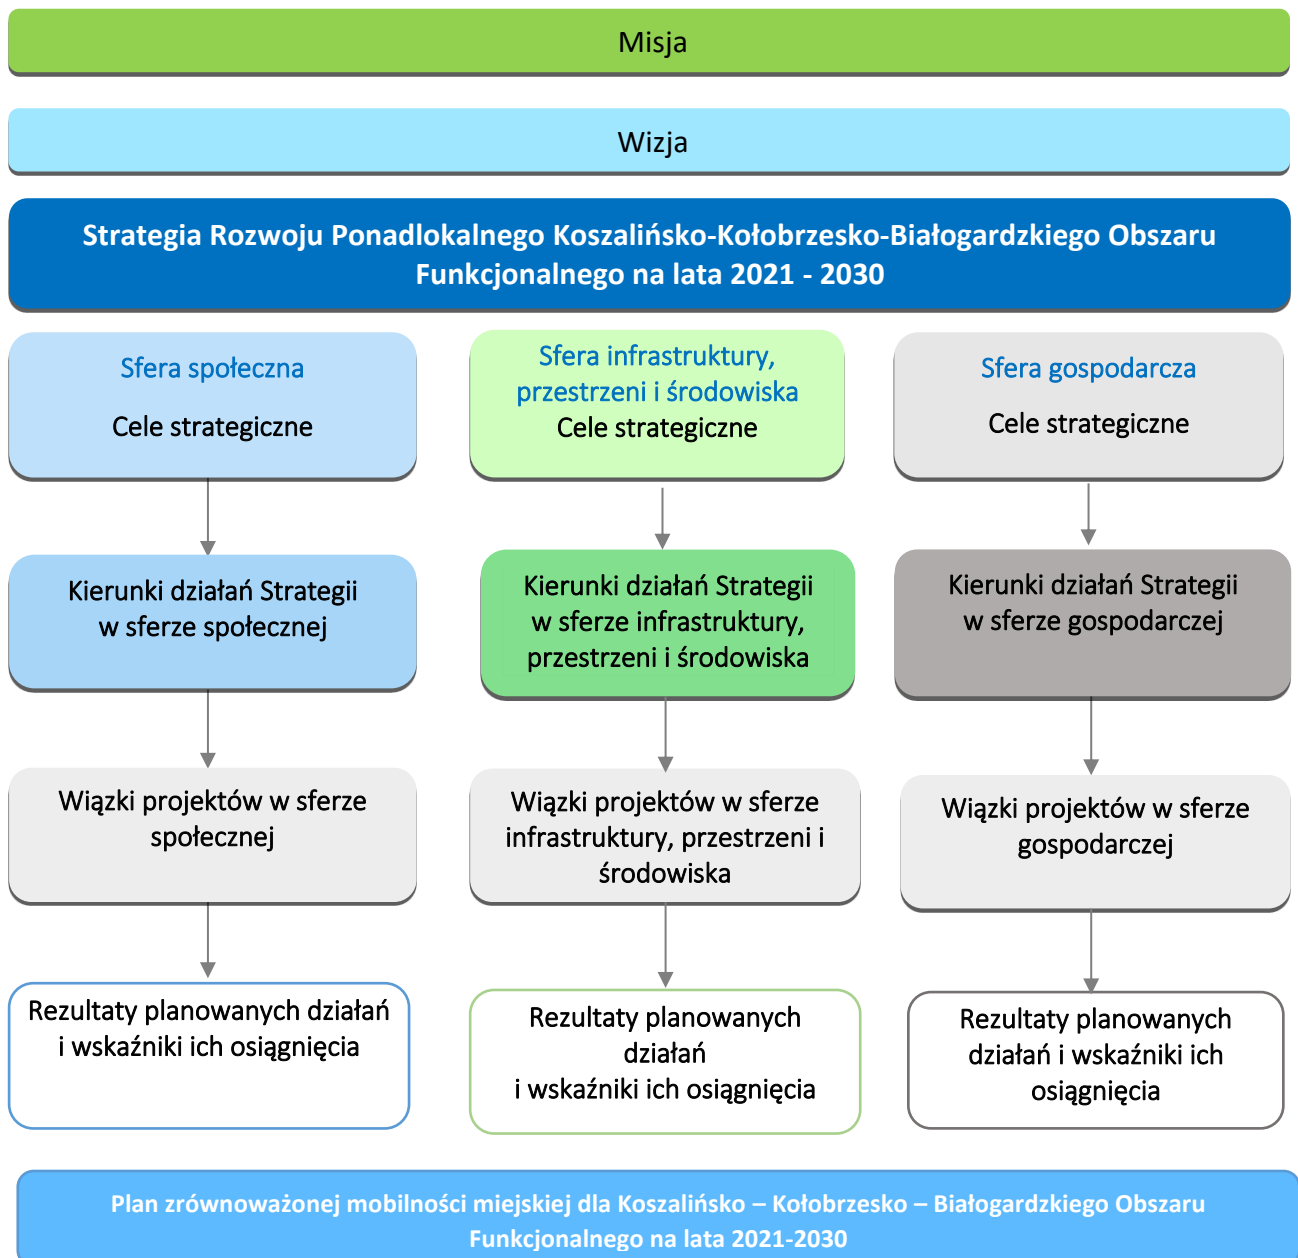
Misja

Wizja

Strategia Rozwoju Ponadlokalnego Koszalińsko-Kołobrzesko-Białogardzkiego Obszaru Funkcjonalnego na lata 2021 - 2030

Sfera społeczna

Cele strategiczne

Sfera infrastruktury, przestrzeni i środowiska

Cele strategiczne

Sfera gospodarcza

Cele strategiczne

Kierunki działań Strategii w sferze społecznej

Kierunki działań Strategii w sferze infrastruktury, przestrzeni i środowiska

Kierunki działań Strategii w sferze gospodarczej

Wiązki projektów w sferze społecznej

Wiązki projektów w sferze infrastruktury, przestrzeni i środowiska

Wiązki projektów w sferze gospodarczej

Rezultaty planowanych działań i wskaźniki ich osiągnięcia

Rezultaty planowanych działań i wskaźniki ich osiągnięcia

Rezultaty planowanych działań i wskaźniki ich osiągnięcia

Plan zrównoważonej mobilności miejskiej dla Koszalińsko – Kołobrzesko – Białogardzkiego Obszaru Funkcjonalnego na lata 2021-2030